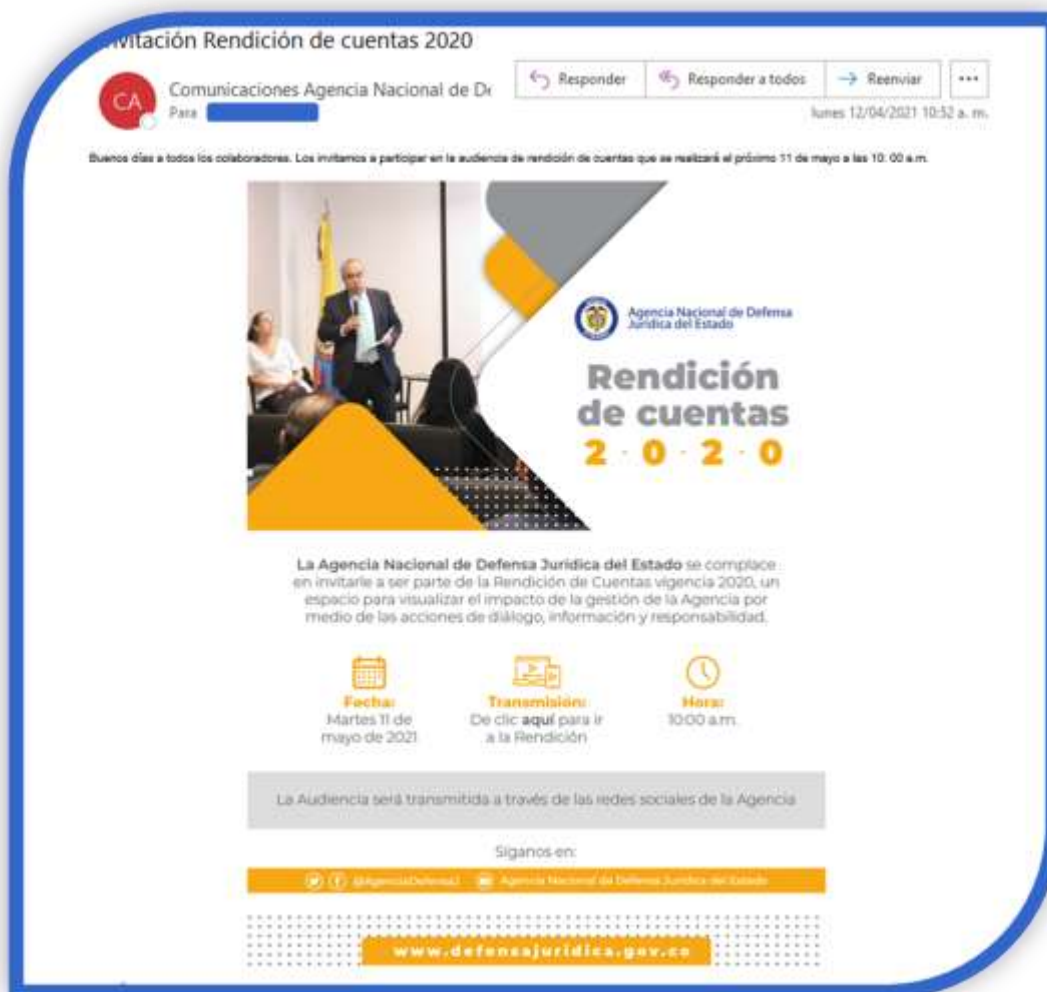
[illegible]vitación Rendición de cuentas 2020

CA Comunicaciones Agencia Nacional de D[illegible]
Para

Responder Responder a todos Reenviar ...

lunes 12/04/2021 10:52 a. m.

Buenos días a todos los colaboradores. Los invitamos a participar en la audiencia de rendición de cuentas que se realizará el próximo 11 de mayo a las 10: 00 a.m.

Agencia Nacional de Defensa Jurídica del Estado

Rendición de cuentas 2 · 0 · 2 · 0

La Agencia Nacional de Defensa Jurídica del Estado se complace en invitarle a ser parte de la Rendición de Cuentas vigencia 2020, un espacio para visualizar el impacto de la gestión de la Agencia por medio de las acciones de diálogo, información y responsabilidad.

Fecha: Martes 11 de mayo de 2021

Transmisión: De clic aquí para ir a la Rendición

Hora: 10:00 a.m.

La Audiencia será transmitida a través de las redes sociales de la Agencia

Síganos en:

@AgenciaDefensaJ Agencia Nacional de Defensa Jurídica del Estado

www.defensajuridica.gov.co